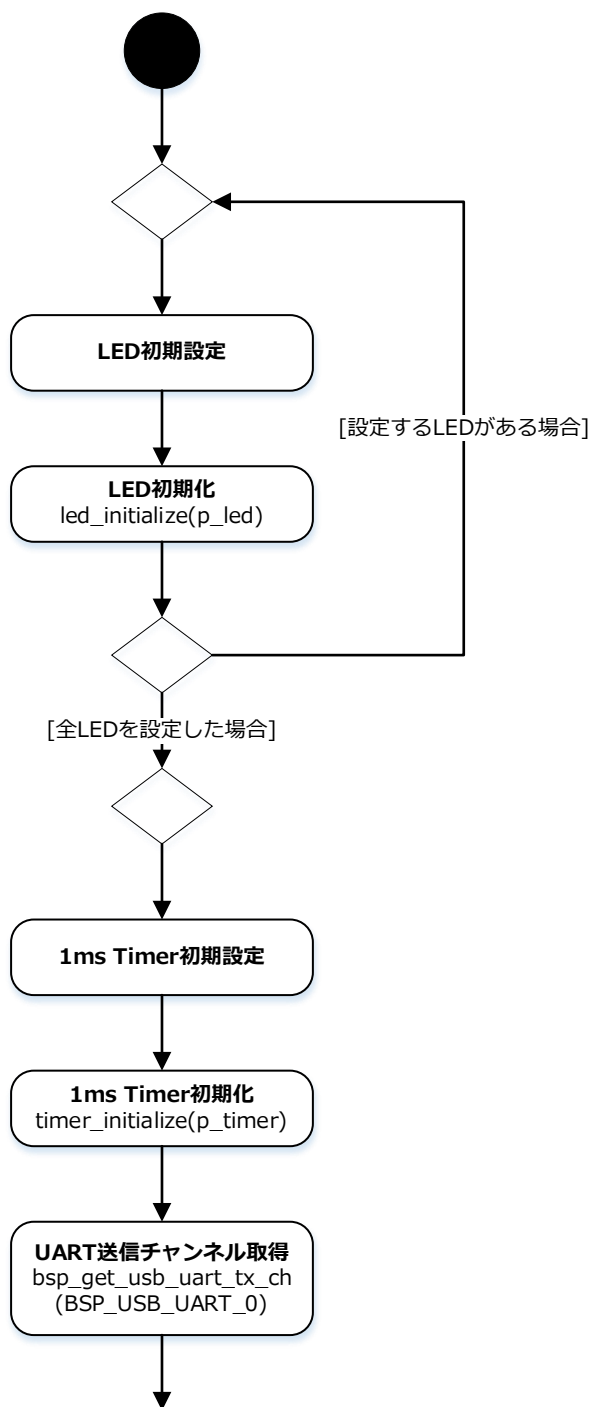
LED初期設定

[設定するLEDがある場合]

LED初期化
led_initialize(p_led)

[全LEDを設定した場合]

1ms Timer初期設定

1ms Timer初期化
timer_initialize(p_timer)

UART送信チャンネル取得
bsp_get_usb_uart_tx_ch
(BSP_USB_UART_0)